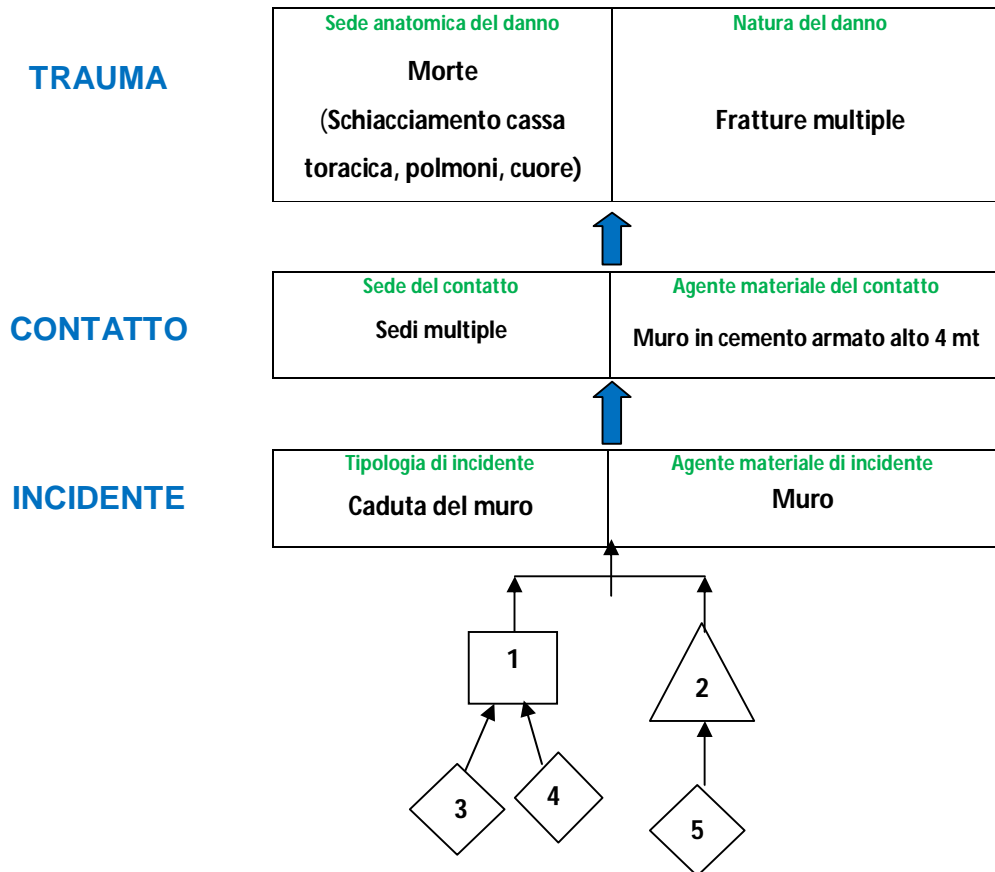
TRAUMA

| Sede anatomica del danno | Natura del danno |
|---|---|
| Morte (Schiacciamento cassa toracica, polmoni, cuore) | Fratture multiple |

CONTATTO

| Sede del contatto | Agente materiale del contatto |
|---|---|
| Sedi multiple | Muro in cemento armato alto 4 mt |

INCIDENTE

| Tipologia di incidente | Agente materiale di incidente |
|---|---|
| Caduta del muro | Muro |

1

2

3

4

5